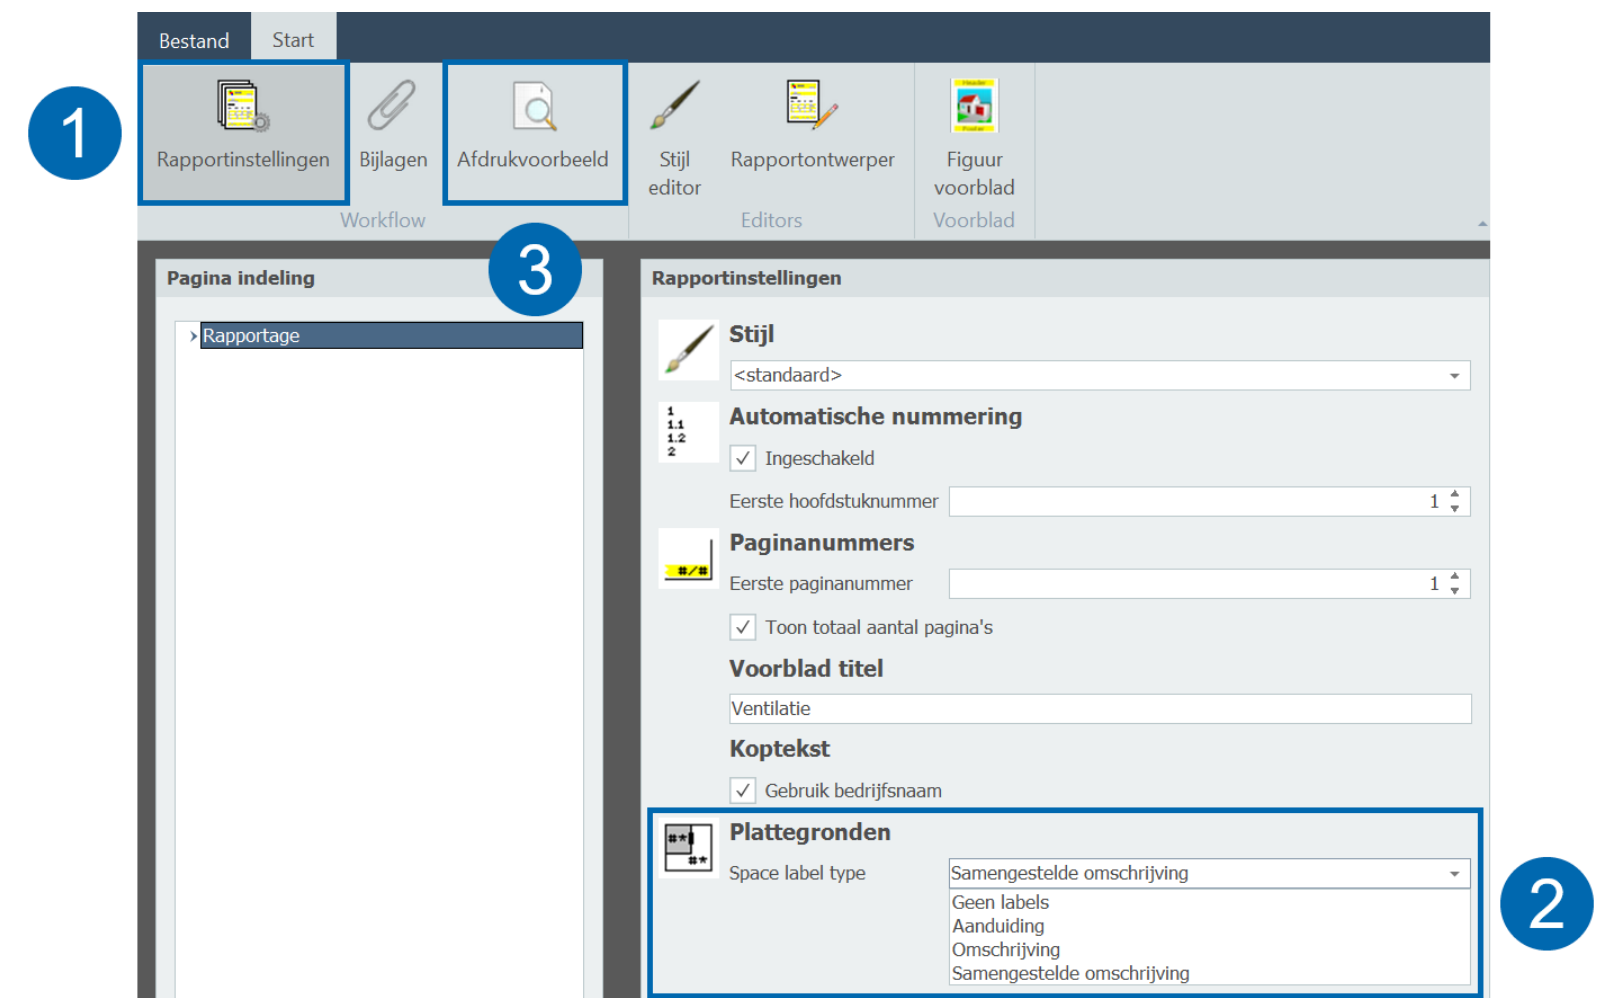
Bestand Start

1

Rapportinstellingen Bijlagen Afdrukvoorbeeld
Workflow

Stijl editor Rapportontwerper
Editors

Figuur voorblad
Voorblad

3

Pagina indeling

Rapportage

Rapportinstellingen

Stijl
<standaard>

Automatische nummering
1
1.1
1.2
2
✓ Ingeschakeld
Eerste hoofdstuknummer 1

Paginanummers
#/#
Eerste paginanummer 1
✓ Toon totaal aantal pagina's

Voorblad titel
Ventilatie

Koptekst
✓ Gebruik bedrijfsnaam

Plattegronden
Space label type Samengestelde omschrijving
Geen labels
Aanduiding
Omschrijving
Samengestelde omschrijving

2